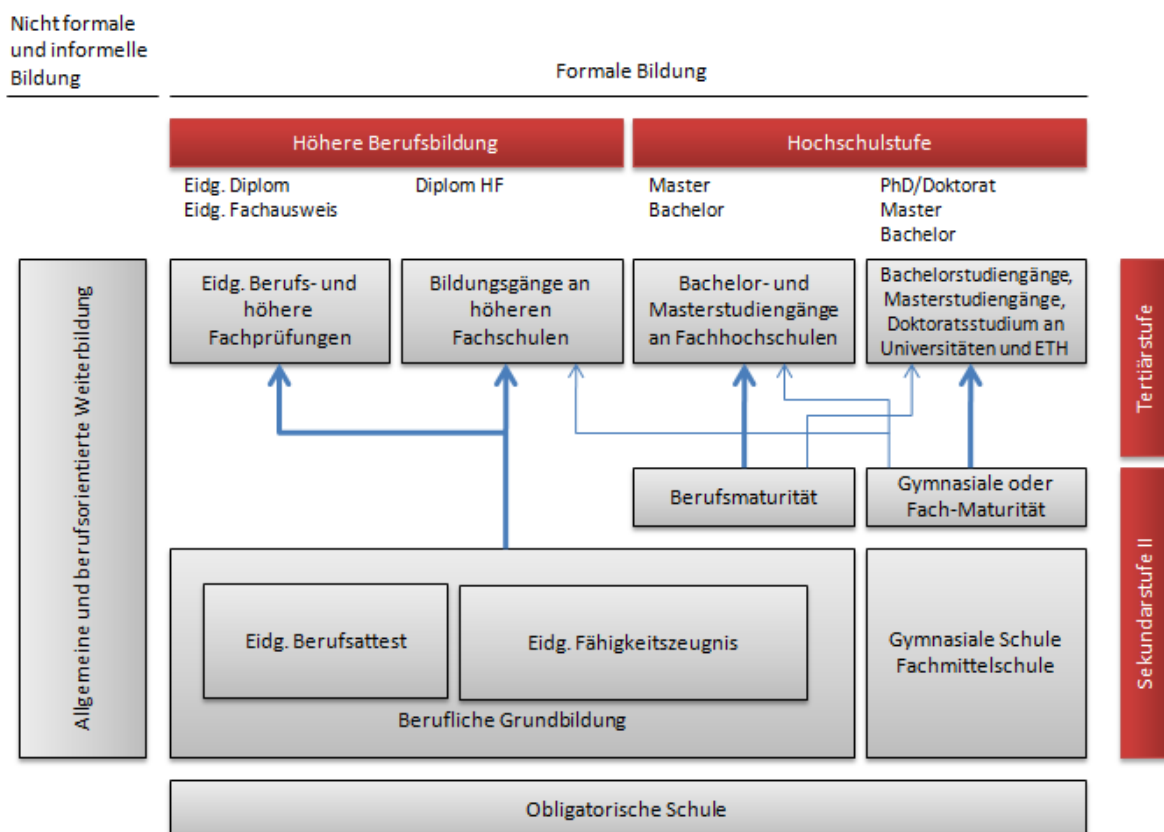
Nicht formale und informelle Bildung

Formale Bildung

Höhere Berufsbildung

Hochschulstufe

Eidg. Diplom
Eidg. Fachausweis

Diplom HF

Master
Bachelor

PhD/Doktorat
Master
Bachelor

Allgemeine und berufsorientierte Weiterbildung

Eidg. Berufs- und höhere Fachprüfungen

Bildungsgänge an höheren Fachschulen

Bachelor- und Masterstudiengänge an Fachhochschulen

Bachelorstudiengänge, Masterstudiengänge, Doktoratsstudium an Universitäten und ETH

Tertiärstufe

Berufsmaturität

Gymnasiale oder Fach-Maturität

Eidg. Berufsattest

Eidg. Fähigkeitszeugnis

Berufliche Grundbildung

Gymnasiale Schule
Fachmittelschule

Sekundarstufe II

Obligatorische Schule